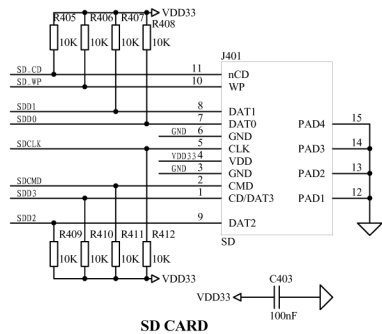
R405 R406 R407 R408
VDD33
10K 10K 10K 10K
J401
SD_CD 11 nCD
SD_WP 10 WP
SDD1 8 DAT1
SDD0 7 DAT0
GND 6 GND
SDCLK 5 CLK
VDD33 4 VDD
GND 3 GND
SDCMD 2 CMD
SDD3 1 CD/DAT3
SDD2 9 DAT2
SD
PAD4 15
PAD3 14
PAD2 13
PAD1 12
R409 R410 R411 R412
10K 10K 10K 10K
VDD33
C403
VDD33
100nF
SD CARD